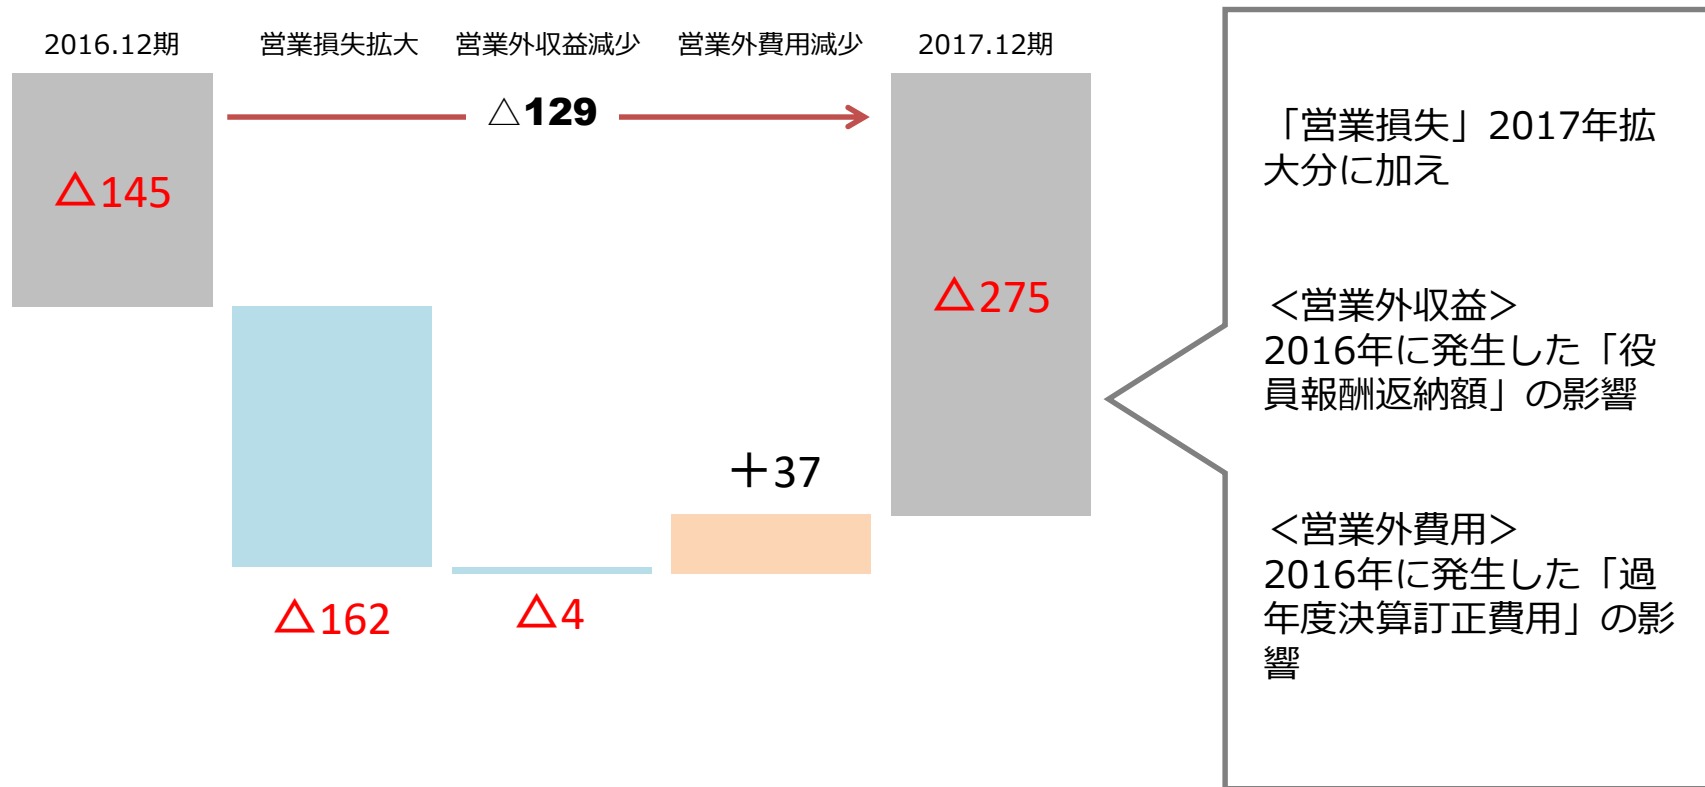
2016.12期　営業損失拡大　営業外収益減少　営業外費用減少　2017.12期

△129

△145

△275

＋37

△162

△4

「営業損失」2017年拡大分に加え

＜営業外収益＞
2016年に発生した「役員報酬返納額」の影響

＜営業外費用＞
2016年に発生した「過年度決算訂正費用」の影響